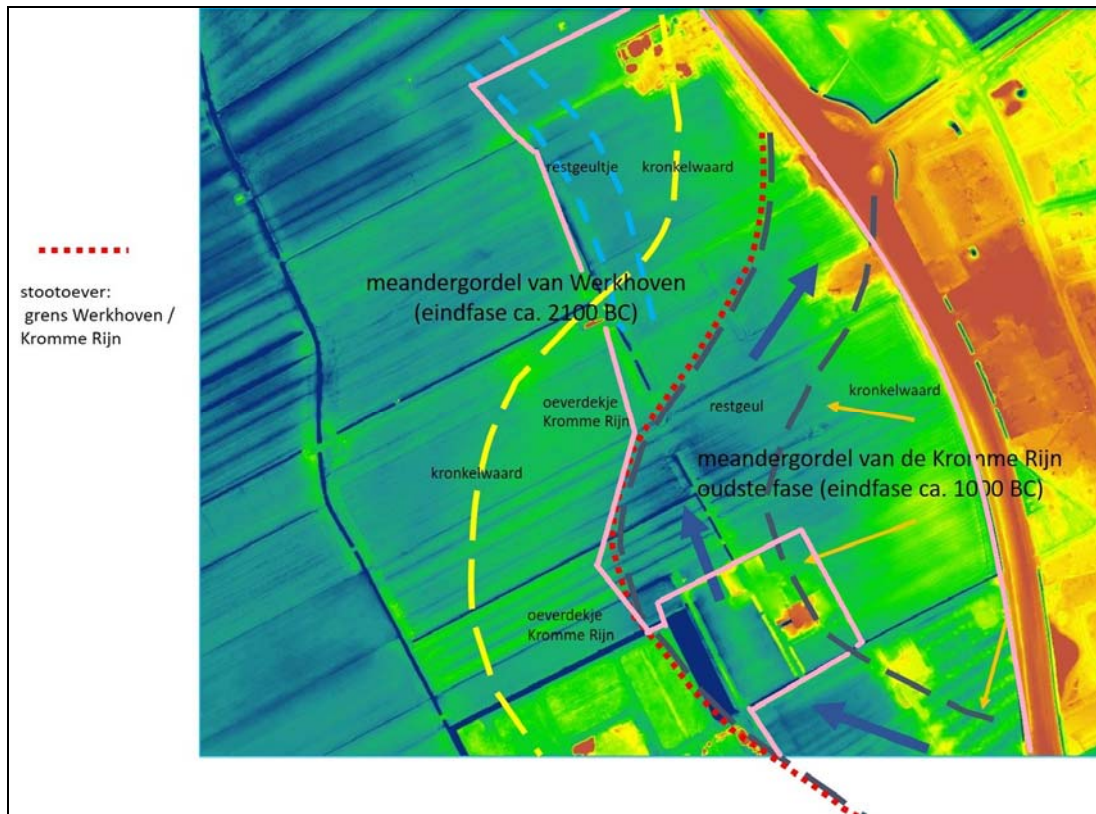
stootoever:
grens Werkhoven / Kromme Rijn

restgeultje

kronkelwaard

meandergordel van Werkhoven
(eindfase ca. 2100 BC)

kronkelwaard

oeverdekje
Kromme Rijn

restgeul

meandergordel van de Kromme Rijn
oudste fase (eindfase ca. 1000 BC)

kronkelwaard

oeverdekje
Kromme Rijn